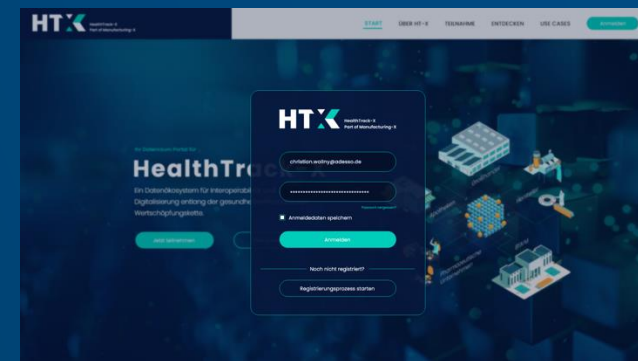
HTX HealthTrack-X Port of Manufacturing-X

START ÜBER HT-X TEILNAHME ENTDECKEN USE CASES Anmelden

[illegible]

HealthTrack-X

Ein Datenökosystem für interoperable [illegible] Digitalisierung entlang der gesundhe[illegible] Wertschöpfungskette.

Jetzt teilnehmen

HTX HealthTrack-X Port of Manufacturing-X

christian.wolny@adesso.de

••••••••••••••••••••••••••••

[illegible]

Anmeldedaten speichern

Anmelden

Noch nicht registriert?

Registrierungsprozess starten